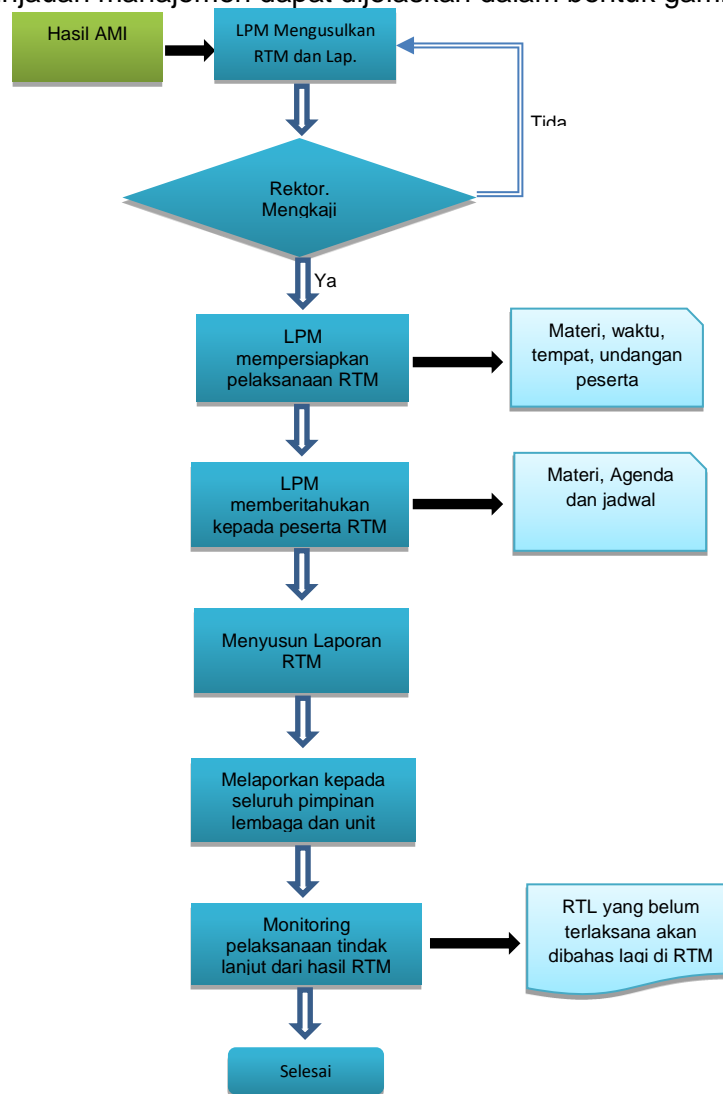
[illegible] manajemen dapat dijelaskan dalam bentuk gam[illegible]

Hasil AMI

LPM Mengusulkan RTM dan Lap.

Tida

Rektor. Mengkaji

Ya

LPM mempersiapkan pelaksanaan RTM

Materi, waktu, tempat, undangan peserta

LPM memberitahukan kepada peserta RTM

Materi, Agenda dan jadwal

Menyusun Laporan RTM

Melaporkan kepada seluruh pimpinan lembaga dan unit

Monitoring pelaksanaan tindak lanjut dari hasil RTM

RTL yang belum terlaksana akan dibahas lagi di RTM

Selesai